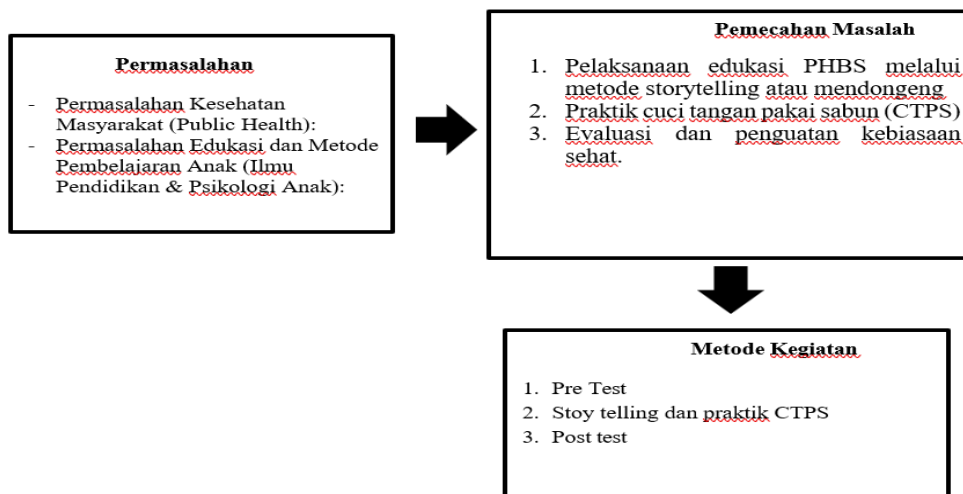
Permasalahan

- Permasalahan Kesehatan Masyarakat (Public Health):
- Permasalahan Edukasi dan Metode Pembelajaran Anak (Ilmu Pendidikan & Psikologi Anak):

Pemecahan Masalah

1. Pelaksanaan edukasi PHBS melalui metode storytelling atau mendongeng
2. Praktik cuci tangan pakai sabun (CTPS)
3. Evaluasi dan penguatan kebiasaan sehat.

Metode Kegiatan

1. Pre Test
2. Stoy telling dan praktik CTPS
3. Post test